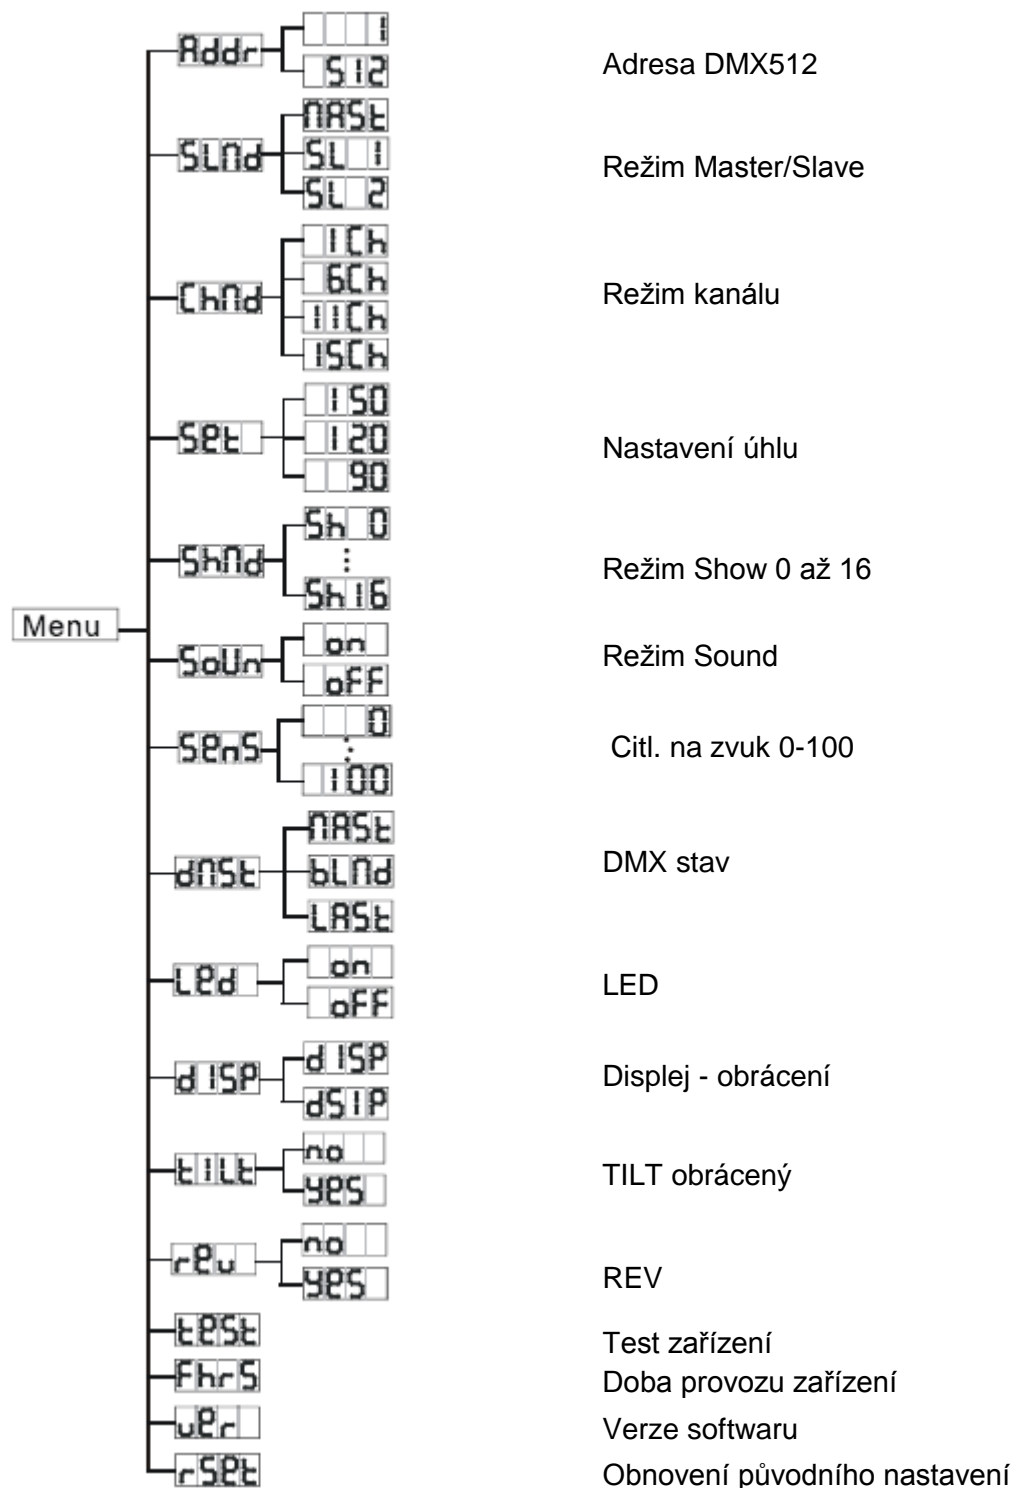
Menu

Addr — 1, 512 — Adresa DMX512

SLMd — MASt, SL 1, SL 2 — Režim Master/Slave

ChMd — 1Ch, 6Ch, 11Ch, 15Ch — Režim kanálu

SEt — 150, 120, 90 — Nastavení úhlu

ShMd — Sh 0, ⋮, Sh16 — Režim Show 0 až 16

SoUn — on, oFF — Režim Sound

SEnS — 0, ⋮, 100 — Citl. na zvuk 0-100

dMSt — MASt, bLMd, LASt — DMX stav

LEd — on, oFF — LED

dISP — dISP, dSIP — Displej - obrácení

tILt — no, yES — TILT obrácený

rEv — no, yES — REV

tESt — Test zařízení

FhrS — Doba provozu zařízení

vEr — Verze softwaru

rSEt — Obnovení původního nastavení